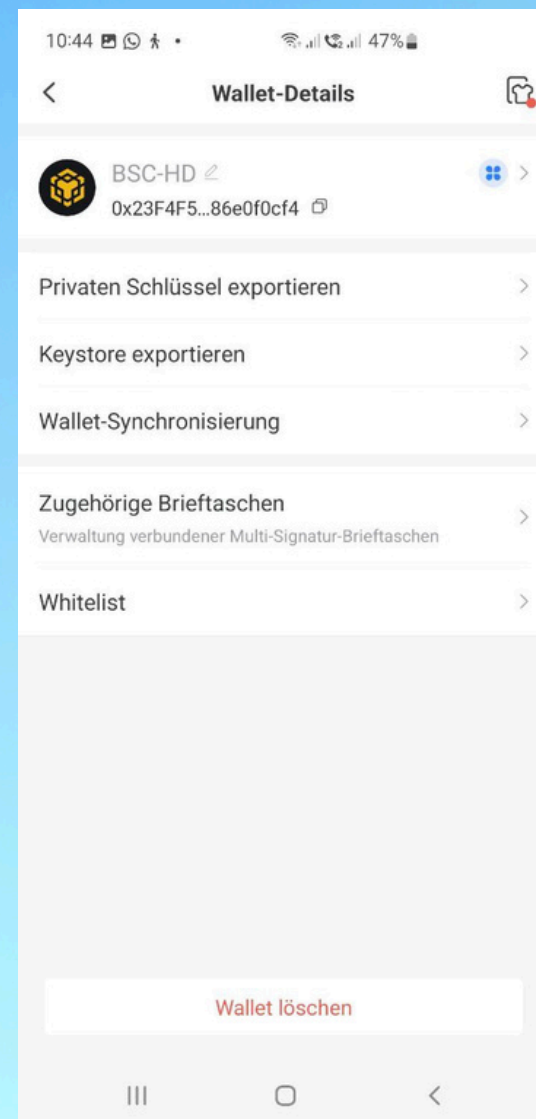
10:44 47%

<

Wallet-Details

BSC-HD

0x23F4F5...86e0f0cf4

Privaten Schlüssel exportieren

Keystore exportieren

Wallet-Synchronisierung

Zugehörige Brieftaschen

Verwaltung verbundener Multi-Signatur-Brieftaschen

Whitelist

Wallet löschen